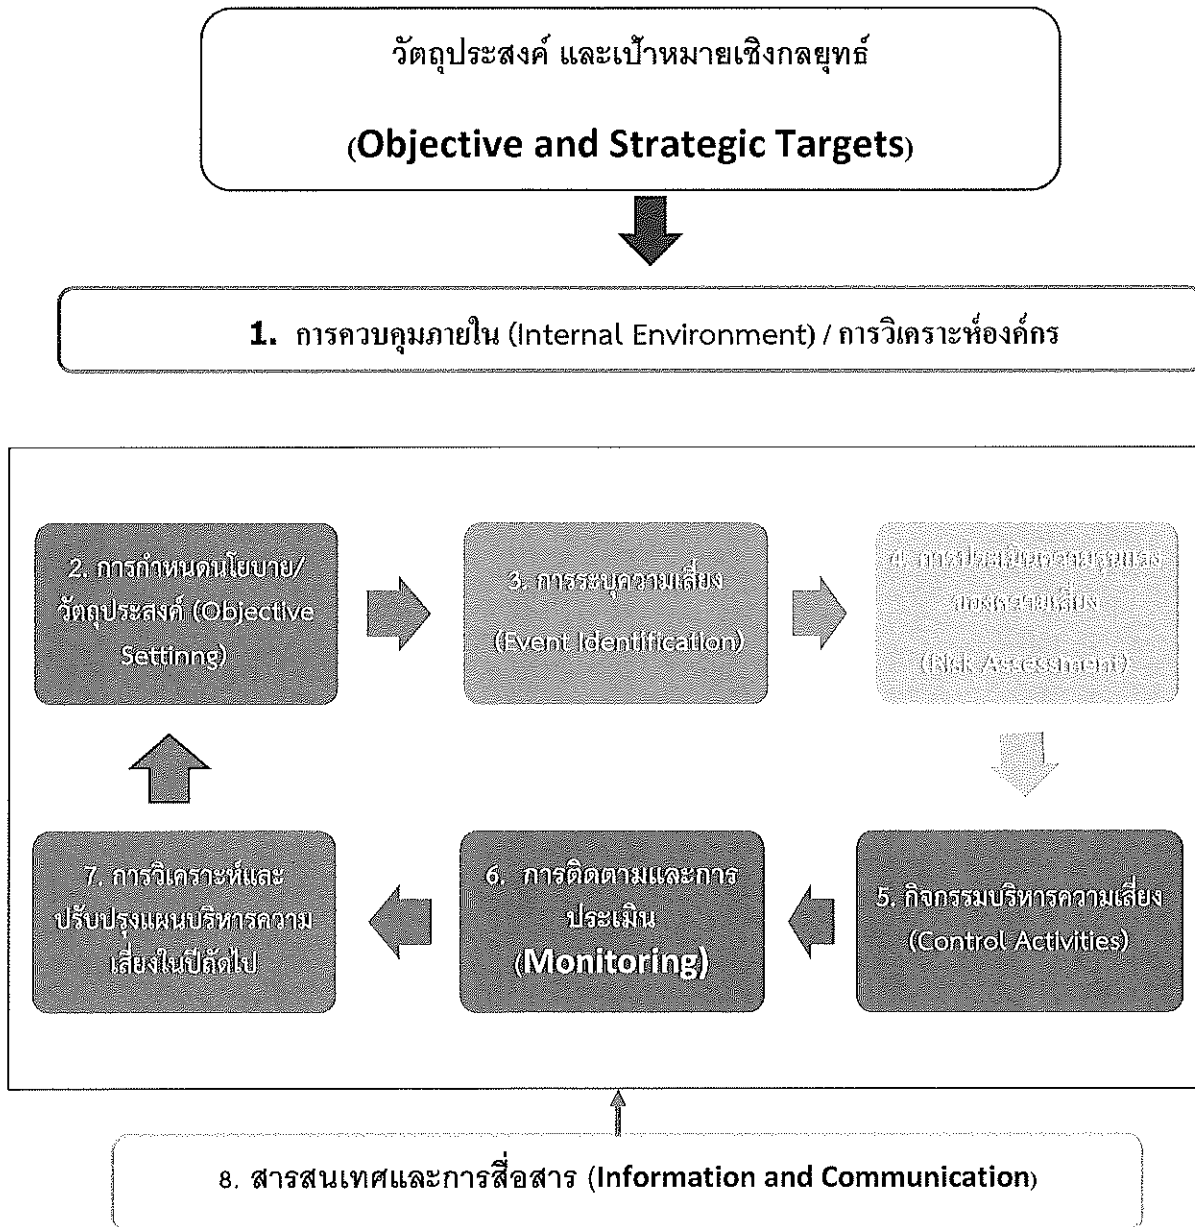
วัตถุประสงค์ และเป้าหมายเชิงกลยุทธ์

(Objective and Strategic Targets)

1. การควบคุมภายใน (Internal Environment) / การวิเคราะห์องค์กร

2. การกำหนดนโยบาย/วัตถุประสงค์ (Objective Settinng)

3. การระบุความเสี่ยง (Event Identification)

4. การประเมินความรุนแรงของความเสี่ยง (Risk Assessment)

5. กิจกรรมบริหารความเสี่ยง (Control Activities)

6. การติดตามและการประเมิน (Monitoring)

7. การวิเคราะห์และปรับปรุงแผนบริหารความเสี่ยงในปีถัดไป

8. สารสนเทศและการสื่อสาร (Information and Communication)